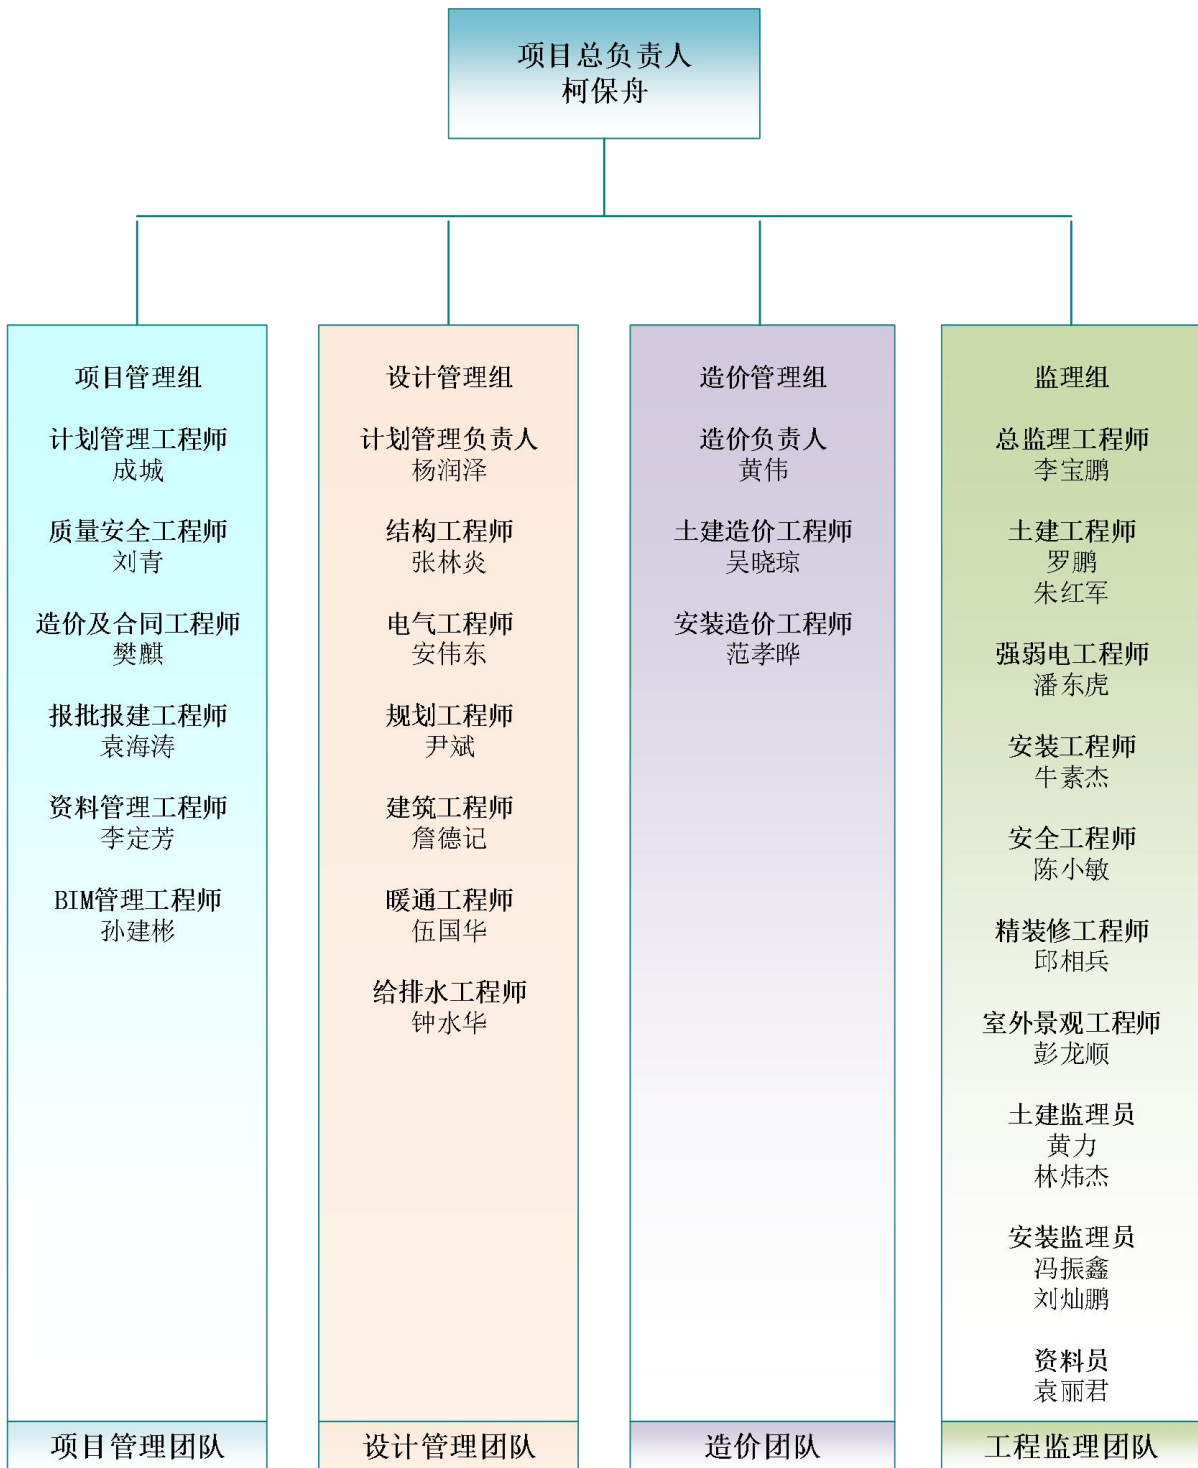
项目总负责人
柯保舟

项目管理组

计划管理工程师
成城

质量安全工程师
刘青

造价及合同工程师
樊麒

报批报建工程师
袁海涛

资料管理工程师
李定芳

BIM管理工程师
孙建彬

项目管理团队

设计管理组

计划管理负责人
杨润泽

结构工程师
张林炎

电气工程师
安伟东

规划工程师
尹斌

建筑工程师
詹德记

暖通工程师
伍国华

给排水工程师
钟水华

设计管理团队

造价管理组

造价负责人
黄伟

土建造价工程师
吴晓琼

安装造价工程师
范孝晔

造价团队

监理组

总监理工程师
李宝鹏

土建工程师
罗鹏
朱红军

强弱电工程师
潘东虎

安装工程师
牛素杰

安全工程师
陈小敏

精装修工程师
邱相兵

室外景观工程师
彭龙顺

土建监理员
黄力
林炜杰

安装监理员
冯振鑫
刘灿鹏

资料员
袁丽君

工程监理团队